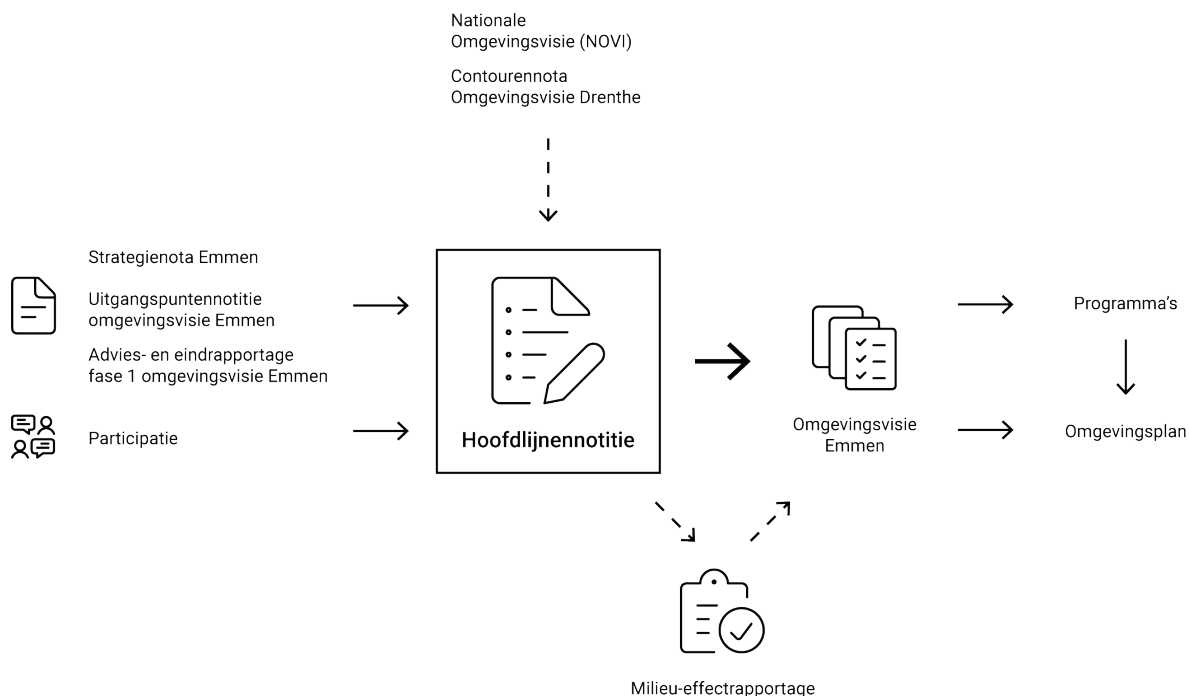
Nationale
Omgevingsvisie (NOVI)

Contourennota
Omgevingsvisie Drenthe

Strategienota Emmen

Uitgangspuntennotitie
omgevingsvisie Emmen

Advies- en eindrapportage
fase 1 omgevingsvisie Emmen

Participatie

Hoofdlijnennotitie

Omgevingsvisie
Emmen

Programma's

Omgevingsplan

Milieu-effectrapportage